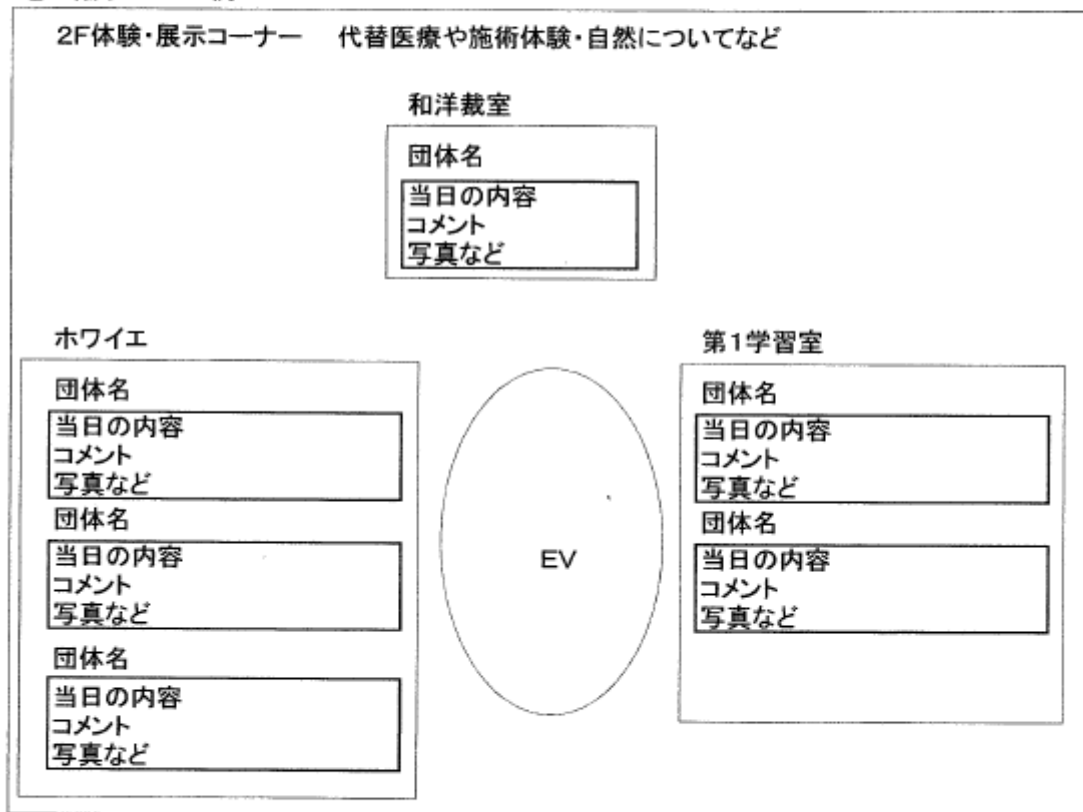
2F体験・展示コーナー　代替医療や施術体験・自然についてなど

和洋裁室

団体名

当日の内容
コメント
写真など

ホワイエ

団体名

当日の内容
コメント
写真など

団体名

当日の内容
コメント
写真など

団体名

当日の内容
コメント
写真など

EV

第1学習室

団体名

当日の内容
コメント
写真など

団体名

当日の内容
コメント
写真など